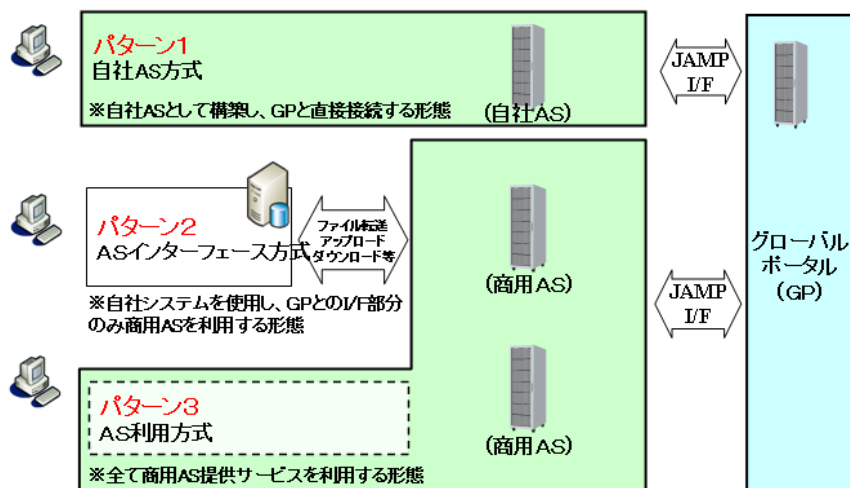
パターン1
自社AS方式

※自社ASとして構築し、GPと直接接続する形態

(自社AS)

JAMP I/F

パターン2
ASインターフェース方式

ファイル転送 アップロード ダウンロード等

※自社システムを使用し、GPとのI/F部分のみ商用ASを利用する形態

(商用AS)

JAMP I/F

グローバル ポータル (GP)

パターン3
AS利用方式

(商用AS)

※全て商用AS提供サービスを利用する形態